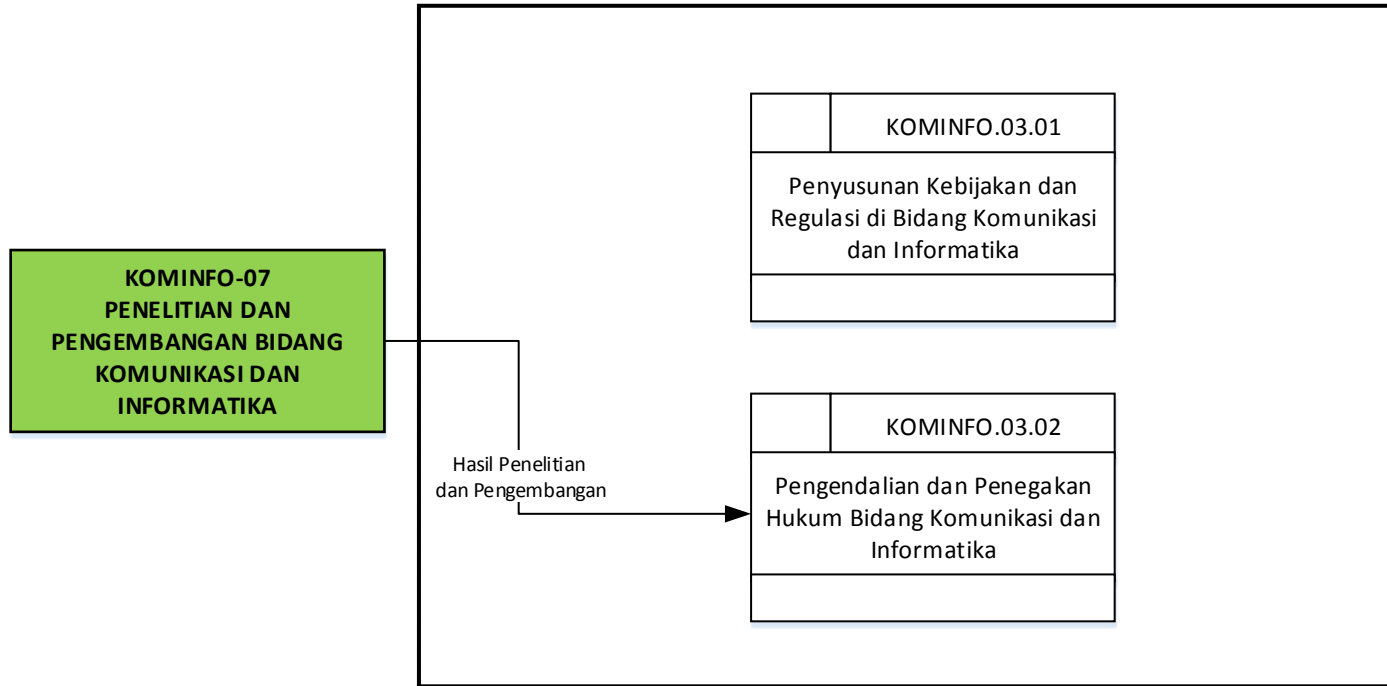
KOMINFO-07
PENELITIAN DAN PENGEMBANGAN BIDANG KOMUNIKASI DAN INFORMATIKA

KOMINFO.03.01

Penyusunan Kebijakan dan Regulasi di Bidang Komunikasi dan Informatika

Hasil Penelitian dan Pengembangan

KOMINFO.03.02

Pengendalian dan Penegakan Hukum Bidang Komunikasi dan Informatika